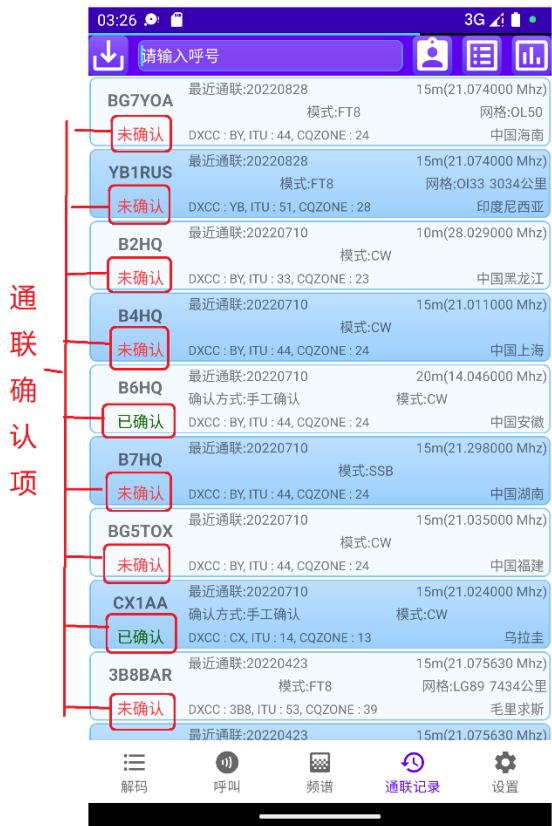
03:26 3G

请输入呼号

通联确认项

BG7YOA
未确认
最近通联:20220828 15m(21.074000 Mhz)
模式:FT8 网格:OL50
DXCC : BY, ITU : 44, CQZONE : 24 中国海南

YB1RUS
未确认
最近通联:20220828 15m(21.074000 Mhz)
模式:FT8 网格:OI33 3034公里
DXCC : YB, ITU : 51, CQZONE : 28 印度尼西亚

B2HQ
未确认
最近通联:20220710 10m(28.029000 Mhz)
模式:CW
DXCC : BY, ITU : 33, CQZONE : 23 中国黑龙江

B4HQ
未确认
最近通联:20220710 15m(21.011000 Mhz)
模式:CW
DXCC : BY, ITU : 44, CQZONE : 24 中国上海

B6HQ
已确认
最近通联:20220710 20m(14.046000 Mhz)
确认方式:手工确认 模式:CW
DXCC : BY, ITU : 44, CQZONE : 24 中国安徽

B7HQ
未确认
最近通联:20220710 15m(21.298000 Mhz)
模式:SSB
DXCC : BY, ITU : 44, CQZONE : 24 中国湖南

BG5TOX
未确认
最近通联:20220710 15m(21.035000 Mhz)
模式:CW
DXCC : BY, ITU : 44, CQZONE : 24 中国福建

CX1AA
已确认
最近通联:20220710 15m(21.024000 Mhz)
确认方式:手工确认 模式:CW
DXCC : CX, ITU : 14, CQZONE : 13 乌拉圭

3B8BAR
未确认
最近通联:20220423 15m(21.075630 Mhz)
模式:FT8 网格:LG89 7434公里
DXCC : 3B8, ITU : 53, CQZONE : 39 毛里求斯

最近通联:20220423 15m(21.075630 Mhz)

解码 呼叫 频谱 通联记录 设置